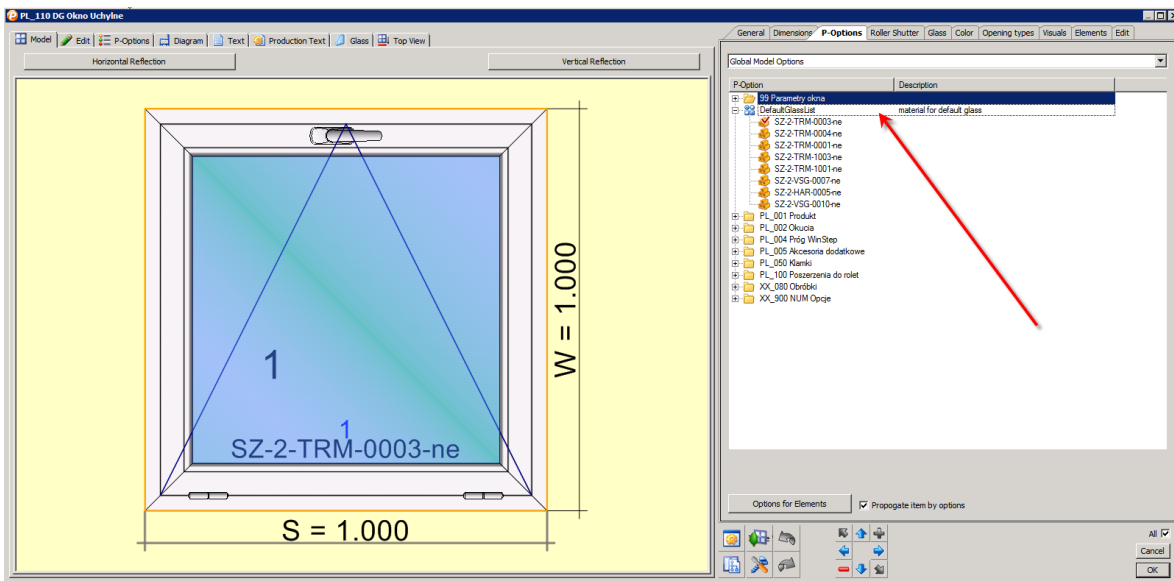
PL_110 DG Okno Uchylne

Model | Edit | P-Options | Diagram | Text | Production Text | Glass | Top View

Horizontal Reflection

Vertical Reflection

1

1

SZ-2-TRM-0003-ne

W = 1.000

S = 1.000

General | Dimensions | P-Options | Roller Shutter | Glass | Color | Opening types | Visuals | Elements | Edit

Global Model Options

| P-Option | Description |
|---|---|
| 99 Parametry okna | |
| DefaultGlassList | material for default glass |
| SZ-2-TRM-0003-ne | |
| SZ-2-TRM-0004-ne | |
| SZ-2-TRM-0001-ne | |
| SZ-2-TRM-1003-ne | |
| SZ-2-TRM-1001-ne | |
| SZ-2-VSG-0007-ne | |
| SZ-2-HAR-0005-ne | |
| SZ-2-VSG-0010-ne | |
| PL_001 Produkt | |
| PL_002 Okucia | |
| PL_004 Próg WinStep | |
| PL_005 Akcesoria dodatkowe | |
| PL_050 Klamki | |
| PL_100 Poszerzenia do rolet | |
| XX_080 Obróbki | |
| XX_900 NUM Opcje | |

Options for Elements

Propogate item by options

All

Cancel

OK